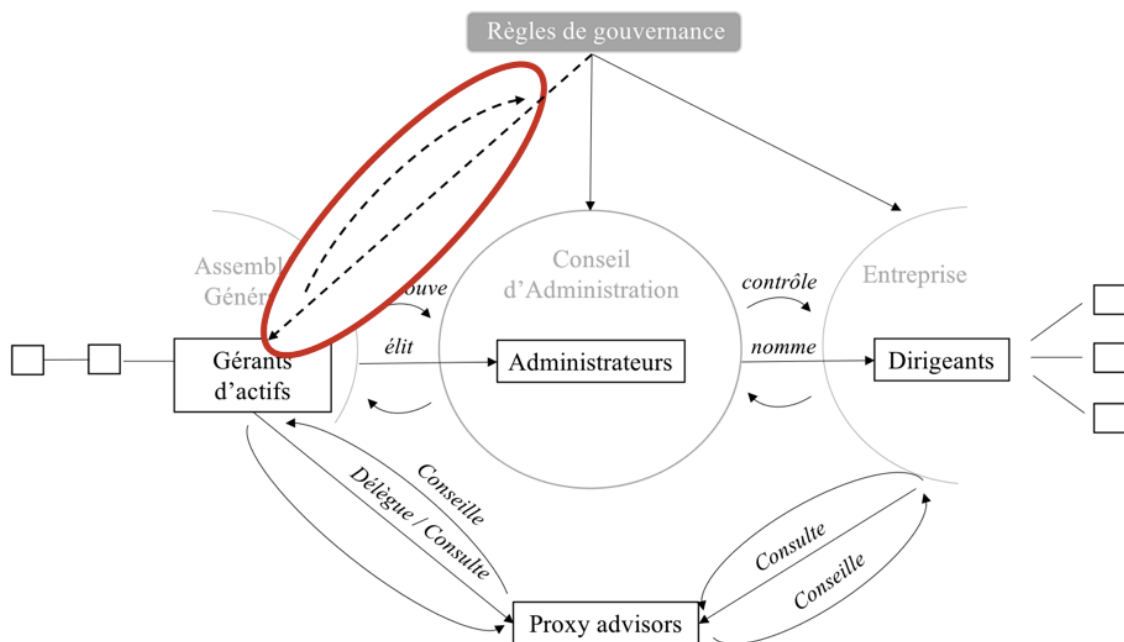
Règles de gouvernance

Assembl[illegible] Généra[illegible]

Conseil d'Administration

Entreprise

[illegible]ouve

contrôle

élit

nomme

Gérants d'actifs

Administrateurs

Dirigeants

Conseille

Délègue / Consulte

Consulte

Conseille

Proxy advisors